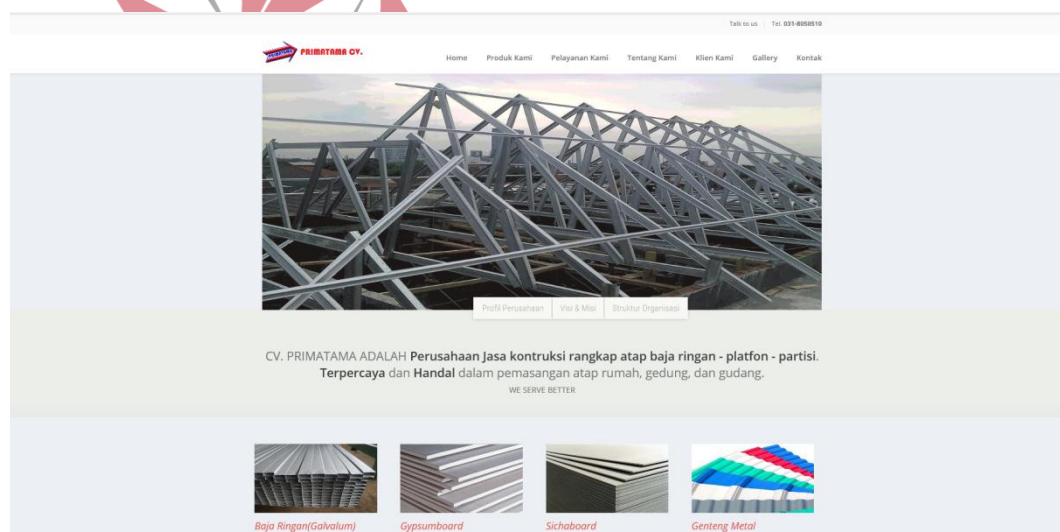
Talk to us | Tel. 031-8058510

PRIMATAMA CV.

Home Produk Kami Pelayanan Kami Tentang Kami Klien Kami Gallery Kontak

Profil Perusahaan | Visi & Misi | Struktur Organisasi

CV. PRIMATAMA ADALAH Perusahaan Jasa kontruksi rangkap atap baja ringan - platfon - partisi. Terpercaya dan Handal dalam pemasangan atap rumah, gedung, dan gudang.

WE SERVE BETTER

Baja Ringan(Galvalum) Gypsumboard Sichaboard Genteng Metal